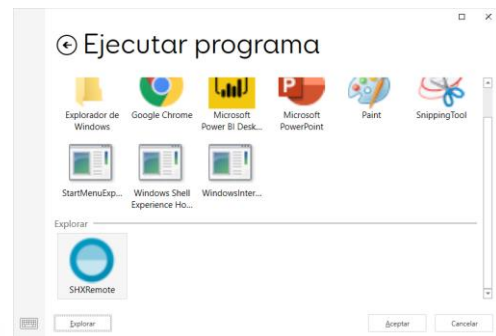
Ejecutar programa

Explorador de Windows
Google Chrome
Microsoft Power BI Desk...
Microsoft PowerPoint
Paint
SnippingTool

StartMenuExp...
Windows Shell Experience Ho...
WindowsInter...

Explorar

SHXRemote

Explorar
Aceptar
Cancelar